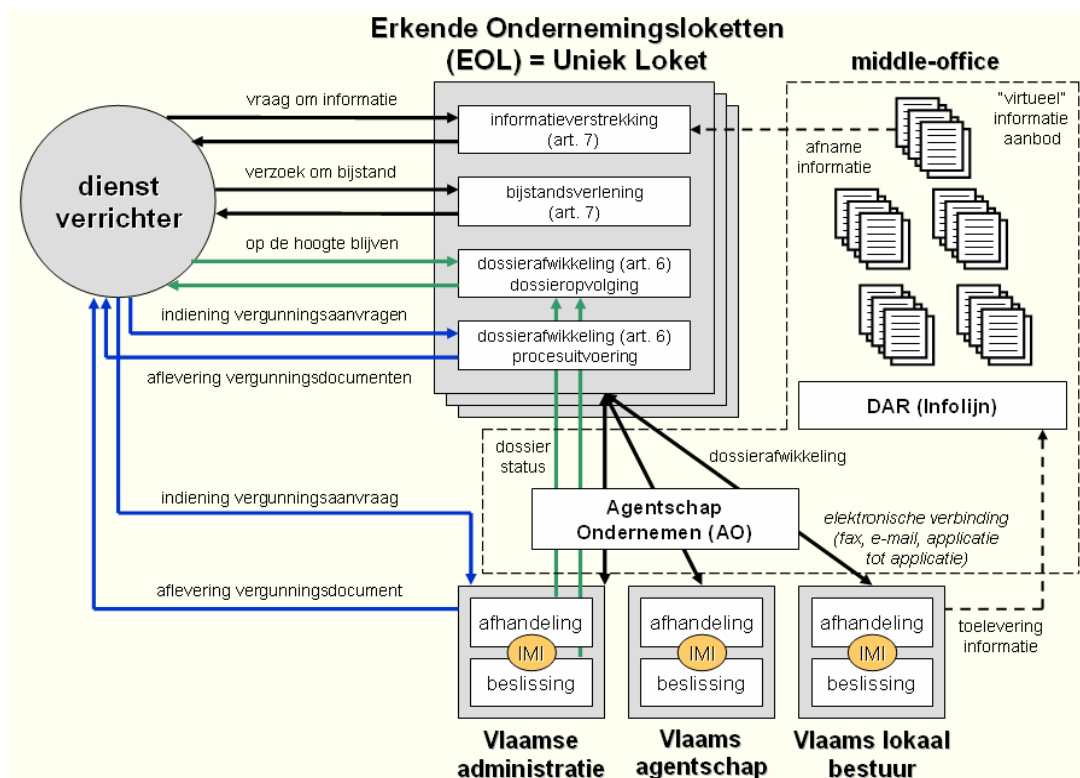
Erkende Ondernemingsloketten (EOL) = Uniek Loket

middle-office

vraag om informatie

informatieverstrekking (art. 7)

"virtueel" informatie aanbod

afname informatie

dienst verrichter

verzoek om bijstand

bijstandsverlening (art. 7)

op de hoogte blijven

dossierafwikkeling (art. 6) dossieropvolging

indiening vergunningsaanvragen

dossierafwikkeling (art. 6) procesuitvoering

aflevering vergunningsdocumenten

DAR (Infolijn)

dossier status

dossierafwikkeling

indiening vergunningsaanvraag

Agentschap Ondernemen (AO)

elektronische verbinding (fax, e-mail, applicatie tot applicatie)

aflevering vergunningsdocument

afhandeling

IMI

beslissing

afhandeling

IMI

beslissing

afhandeling

IMI

beslissing

toelevering informatie

Vlaamse administratie

Vlaams agentschap

Vlaams lokaal bestuur